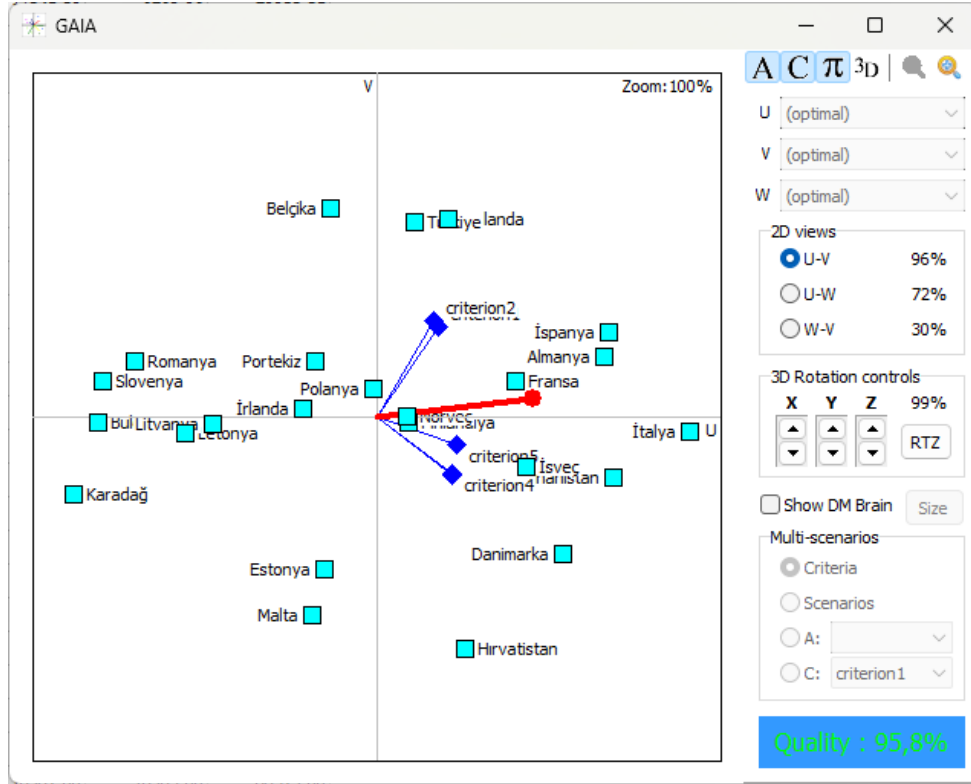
GAIA

V

Zoom:100%

Belçika

Türkiye

landa

criterion2

criterion1

İspanya

Almanya

Romanya

Portekiz

Slovenya

Polanya

Fransa

İrlanda

Bul

Litvanya

Letonya

Norveç

Finlandiya

İtalya

U

criterion5

İsveç

nanistan

criterion4

Karadağ

Danimarka

Estonya

Malta

Hırvatistan

A C π 3D

U (optimal)

V (optimal)

W (optimal)

2D views

U-V 96%

U-W 72%

W-V 30%

3D Rotation controls

X Y Z 99%

RTZ

Show DM Brain

Size

Multi-scenarios

Criteria

Scenarios

A:

C: criterion1

Quality : 95,8%